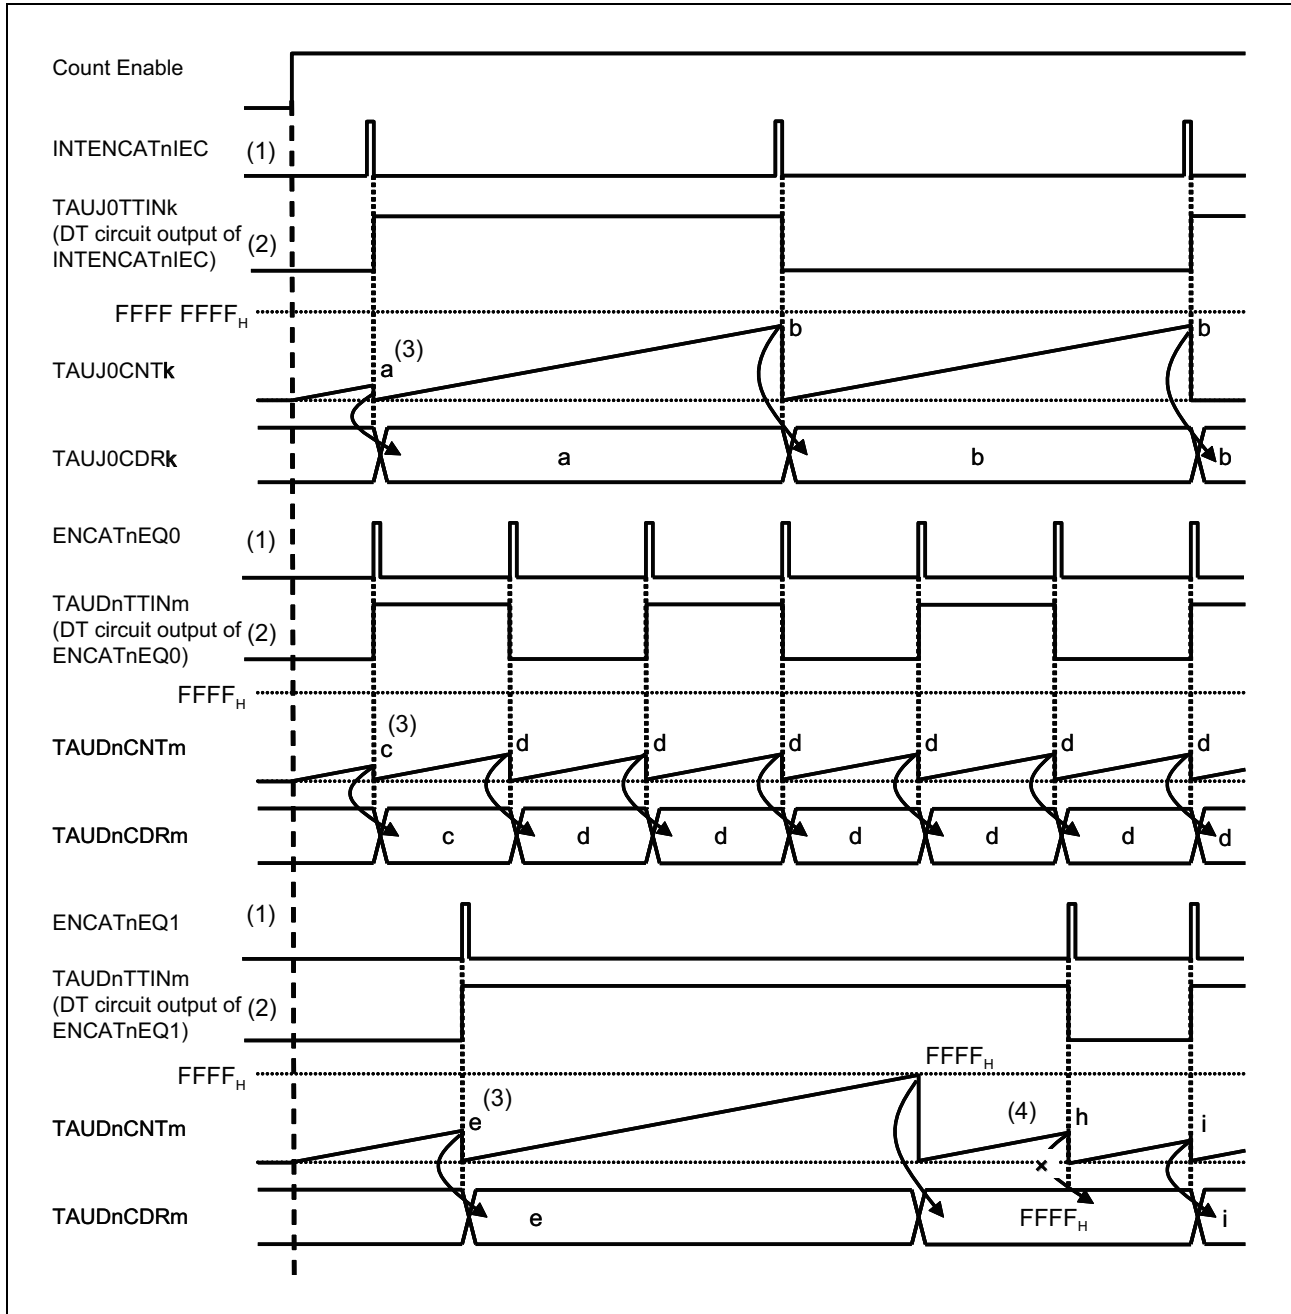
Count Enable

INTENCATnIEC (1)

TAUJ0TTINk (DT circuit output of INTENCATnIEC) (2)

FFFF FFFF$_H$

TAUJ0CNTk

a$^{(3)}$ b b

TAUJ0CDRk

a b b

ENCATnEQ0 (1)

TAUDnTTINm (DT circuit output of ENCATnEQ0) (2)

FFFF$_H$

TAUDnCNTm

c$^{(3)}$ d d d d d d

TAUDnCDRm

c d d d d d d

ENCATnEQ1 (1)

TAUDnTTINm (DT circuit output of ENCATnEQ1) (2)

FFFF$_H$

FFFF$_H$

TAUDnCNTm

e$^{(3)}$ (4) h i

×

TAUDnCDRm

e FFFF$_H$ i